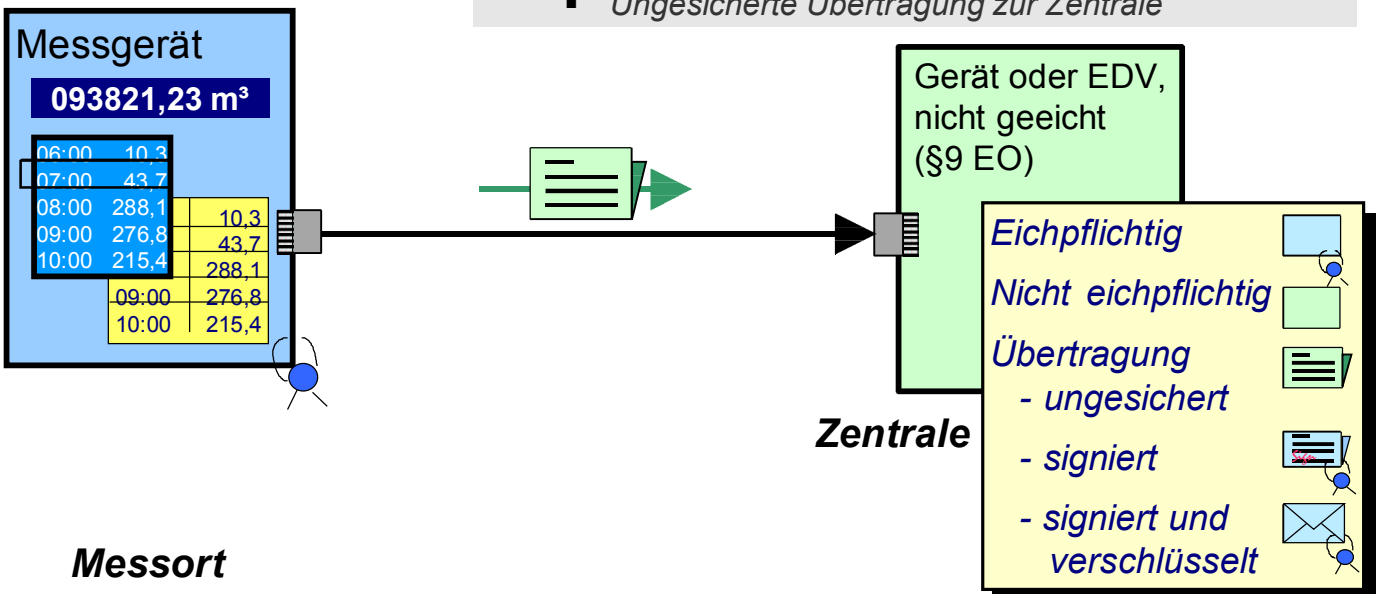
▪ Ungesicherte Übertragung zur Zentrale

Messgerät

093821,23 m³

| | |
|---|---|
| 06:00 | 10,3 |
| 07:00 | 43,7 |
| 08:00 | 288,1 |
| 09:00 | 276,8 |
| 10:00 | 215,4 |

| | |
|---|---|
| | 10,3 |
| | 43,7 |
| | 288,1 |
| 09:00 | 276,8 |
| 10:00 | 215,4 |

Gerät oder EDV, nicht geeicht (§9 EO)

Eichpflichtig

Nicht eichpflichtig

Übertragung
- ungesichert
- signiert
- signiert und verschlüsselt

Zentrale

Messort